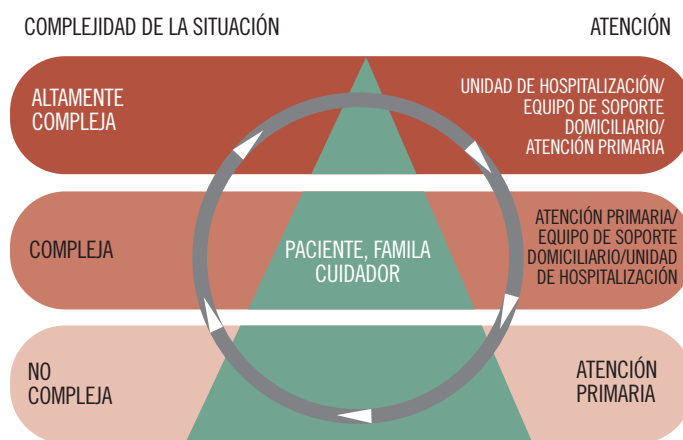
COMPLEJIDAD DE LA SITUACIÓN

ATENCIÓN

ALTAMENTE COMPLEJA

UNIDAD DE HOSPITALIZACIÓN/ EQUIPO DE SOPORTE DOMICILIARIO/ ATENCIÓN PRIMARIA

COMPLEJA

PACIENTE, FAMILA CUIDADOR

ATENCIÓN PRIMARIA/ EQUIPO DE SOPORTE DOMICILIARIO/UNIDAD DE HOSPITALIZACIÓN

NO COMPLEJA

ATENCIÓN PRIMARIA